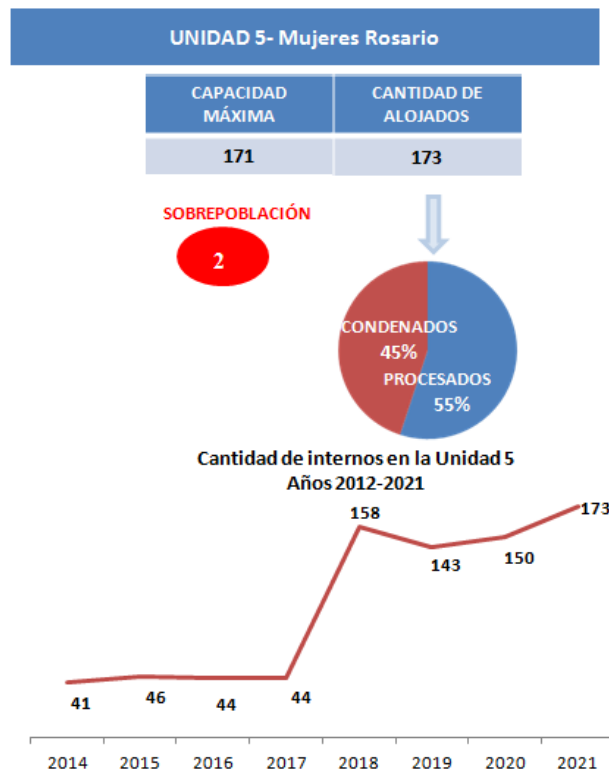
UNIDAD 5- Mujeres Rosario

| CAPACIDAD MÁXIMA | CANTIDAD DE ALOJADOS |
|---|---|
| 171 | 173 |

SOBREPOBLACIÓN

2

CONDENADOS 45%

PROCESADOS 55%

Cantidad de internos en la Unidad 5
Años 2012-2021

41
46
44
44
158
143
150
173

2014 2015 2016 2017 2018 2019 2020 2021